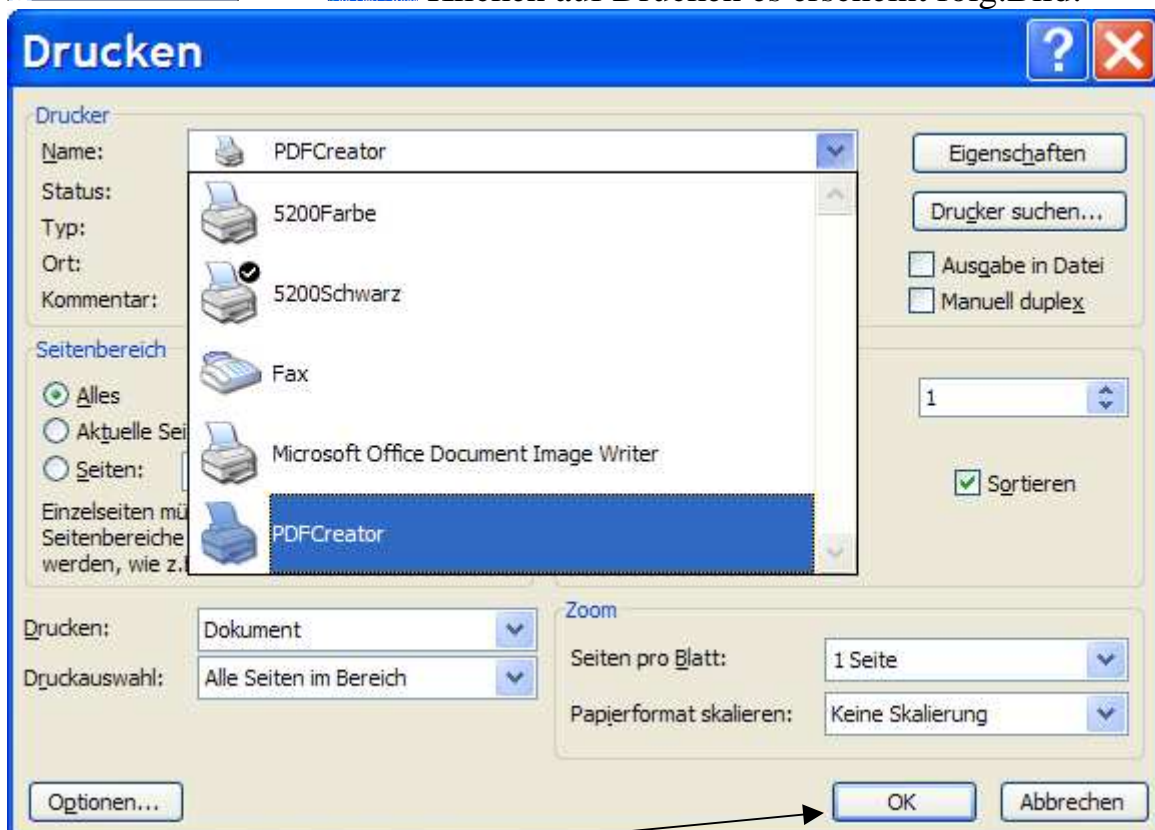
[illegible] auf Drucken es erscheint folg.Bild:

Drucken

Drucker
Name: PDFCreator
Status:
Typ:
Ort:
Kommentar:

5200Farbe
5200Schwarz
Fax
Microsoft Office Document Image Writer
PDFCreator

Eigenschaften
Drucker suchen...
Ausgabe in Datei
Manuell duplex

Seitenbereich
Alles
Aktuelle Sei
Seiten:
Einzelseiten mü
Seitenbereiche
werden, wie z.

1
Sortieren

Drucken: Dokument
Druckauswahl: Alle Seiten im Bereich

Zoom
Seiten pro Blatt: 1 Seite
Papierformat skalieren: Keine Skalierung

Optionen...
OK
Abbrechen